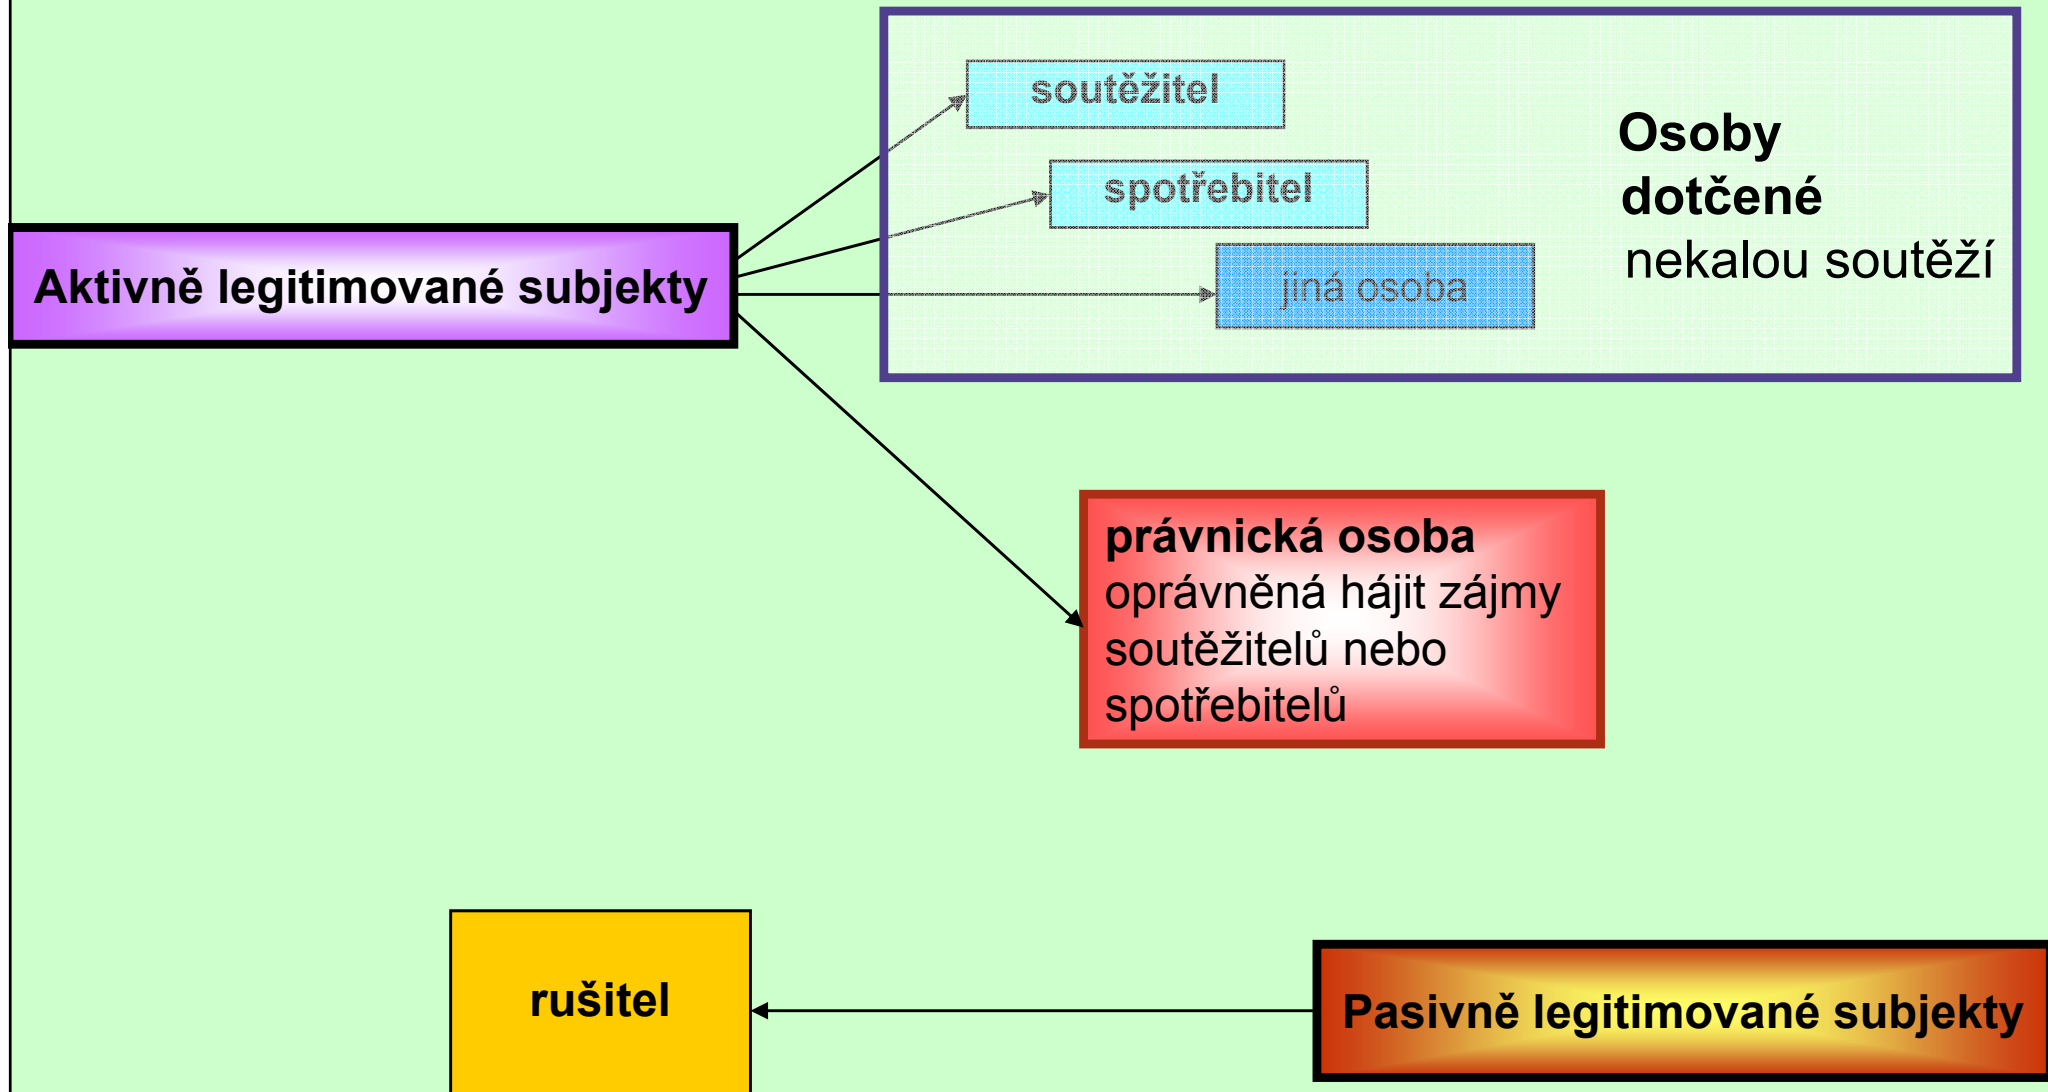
Aktivně legitimované subjekty

soutěžitel

spotřebitel

jiná osoba

Osoby dotčené nekalou soutěží

právnická osoba oprávněná hájit zájmy soutěžitelů nebo spotřebitelů

rušitel

Pasivně legitimované subjekty